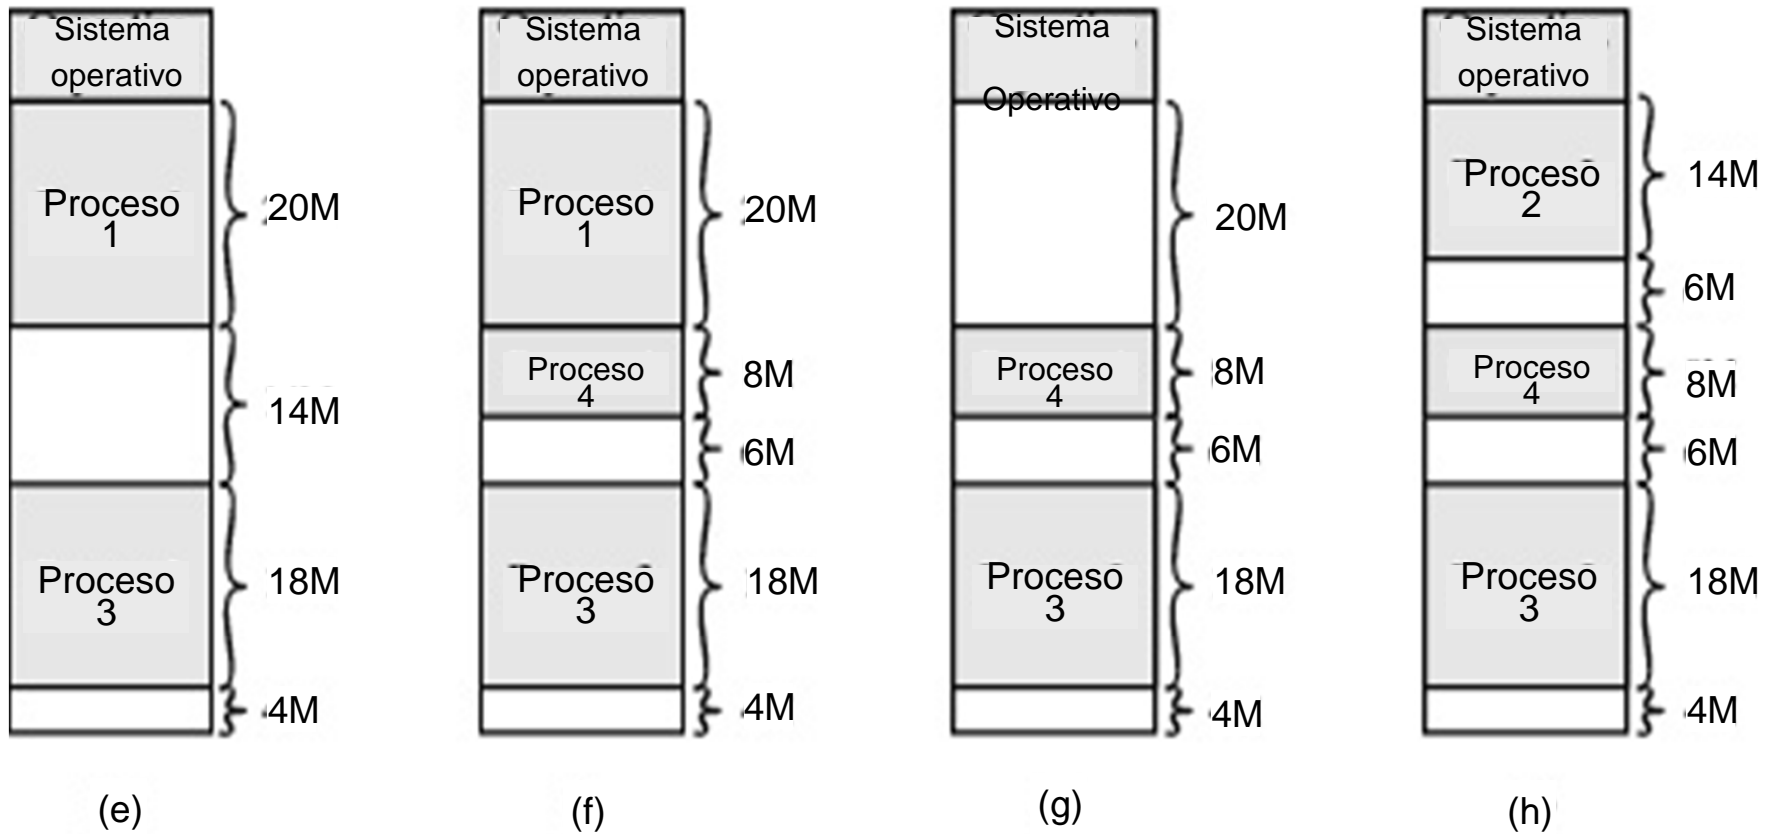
Sistema operativo

Proceso 1

20M

14M

Proceso 3

18M

4M

(e)

Sistema operativo

Proceso 1

20M

Proceso 4

8M

6M

Proceso 3

18M

4M

(f)

Sistema Operativo

20M

Proceso 4

8M

6M

Proceso 3

18M

4M

(g)

Sistema operativo

Proceso 2

14M

6M

Proceso 4

8M

6M

Proceso 3

18M

4M

(h)